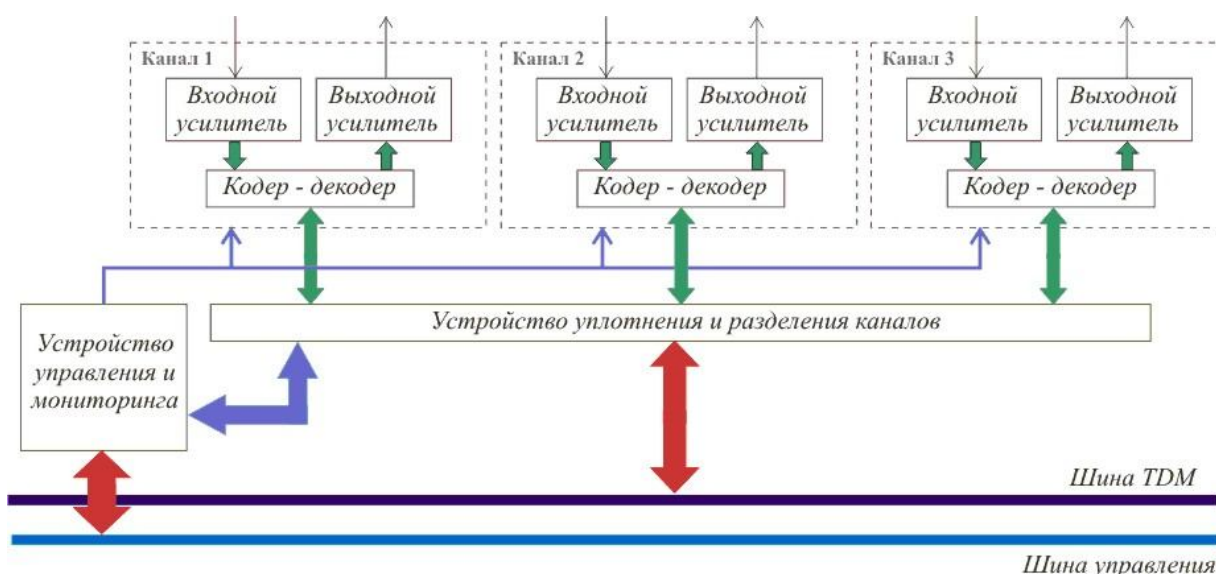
Канал 1

Входной усилитель

Выходной усилитель

Кодер - декодер

Канал 2

Входной усилитель

Выходной усилитель

Кодер - декодер

Канал 3

Входной усилитель

Выходной усилитель

Кодер - декодер

Устройство управления и мониторинга

Устройство уплотнения и разделения каналов

Шина TDM

Шина управления